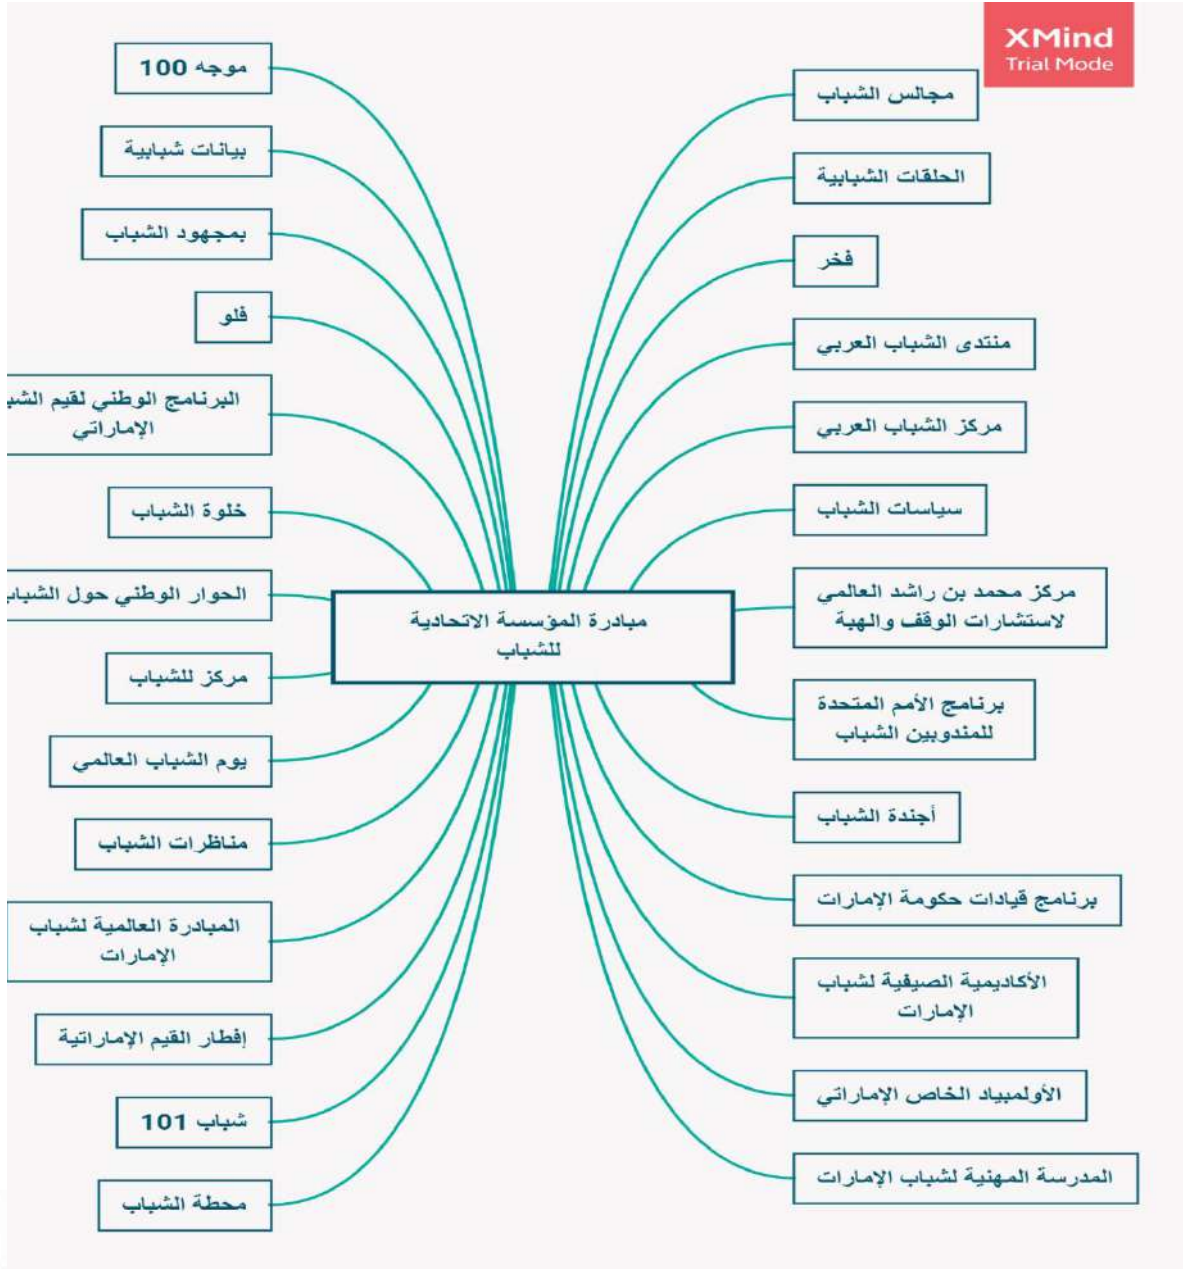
XMind
Trial Mode

مبادرة المؤسسة الاتحادية للشباب

مجالس الشباب
الحلقات الشبابية
فخر
منتدى الشباب العربي
مركز الشباب العربي
سياسات الشباب
مركز محمد بن راشد العالمي لاستشارات الوقف والهبة
برنامج الأمم المتحدة للمندوبين الشباب
أجندة الشباب
برنامج قيادات حكومة الإمارات
الأكاديمية الصيفية لشباب الإمارات
الأولمبياد الخاص الإماراتي
المدرسة المهنية لشباب الإمارات

موجه 100
بيانات شبابية
بمجهود الشباب
فلو
البرنامج الوطني لقيم الشب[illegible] الإماراتي
خلوة الشباب
الحوار الوطني حول الشباب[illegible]
مركز للشباب
يوم الشباب العالمي
مناظرات الشباب
المبادرة العالمية لشباب الإمارات
إفطار القيم الإماراتية
شباب 101
محطة الشباب